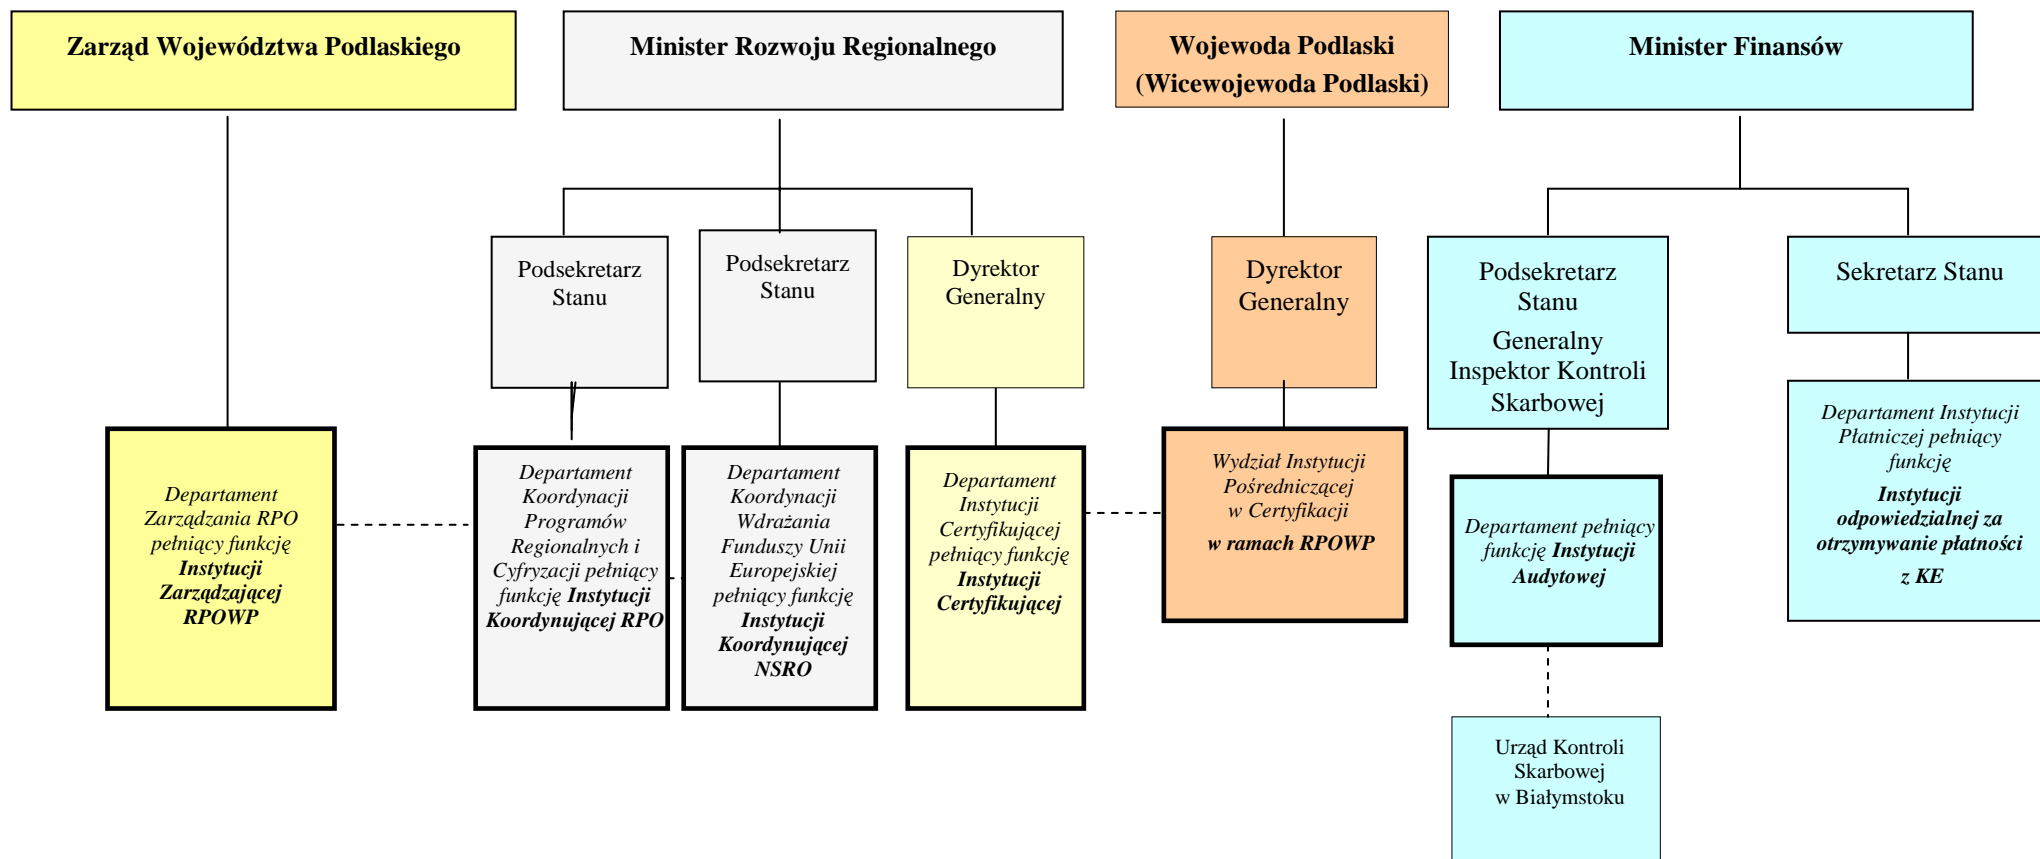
Zarząd Województwa Podlaskiego

Minister Rozwoju Regionalnego

Wojewoda Podlaski (Wicewojewoda Podlaski)

Minister Finansów

Podsekretarz Stanu

Podsekretarz Stanu

Dyrektor Generalny

Dyrektor Generalny

Podsekretarz Stanu

Generalny Inspektor Kontroli Skarbowej

Sekretarz Stanu

*Departament Zarządzania RPO pełniący funkcję* ***Instytucji Zarządzającej RPOWP***

*Departament Koordynacji Programów Regionalnych i Cyfryzacji pełniący funkcję* ***Instytucji Koordynującej RPO***

*Departament Koordynacji Wdrażania Funduszy Unii Europejskiej pełniący funkcję* ***Instytucji Koordynującej NSRO***

*Departament Instytucji Certyfikującej pełniący funkcję* ***Instytucji Certyfikującej***

*Wydział Instytucji Pośredniczącej w Certyfikacji* ***w ramach RPOWP***

*Departament pełniący funkcję* ***Instytucji Audytowej***

*Departament Instytucji Płatniczej pełniący funkcję* ***Instytucji odpowiedzialnej za otrzymywanie płatności z KE***

Urząd Kontroli Skarbowej w Białymstoku